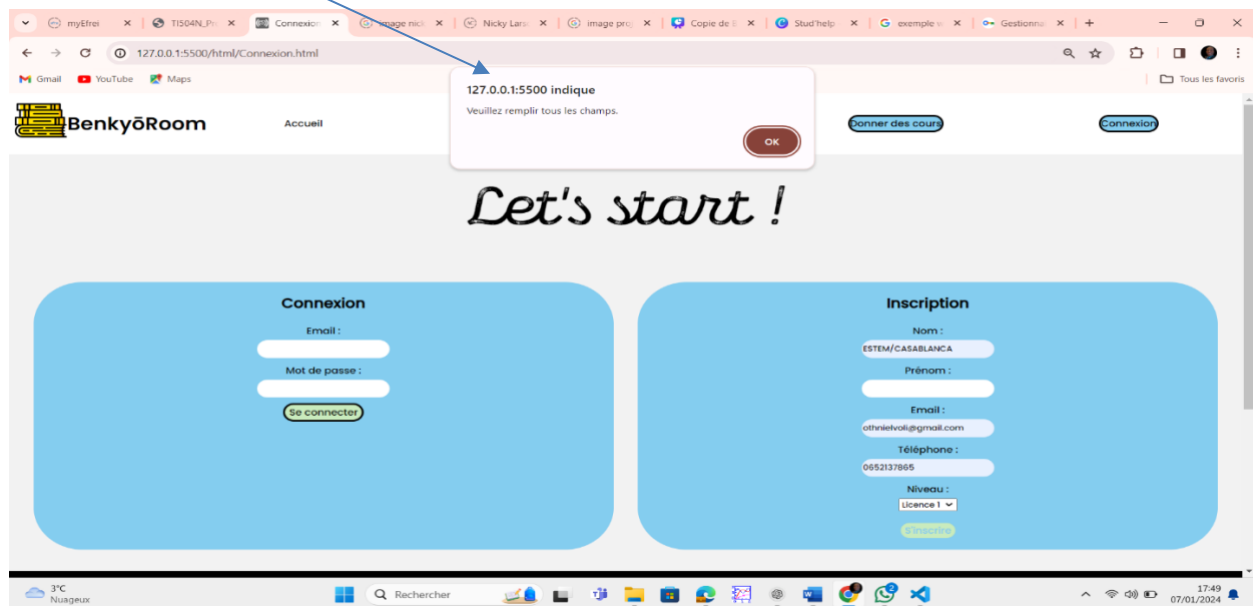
myEfrei
TI504N_Pr
Connexion
image nick
Nicky Lars
image proj
Copie de
Stud'help
exemple w
Gestionna

127.0.0.1:5500/html/Connexion.html

Gmail
YouTube
Maps
Tous les favoris

127.0.0.1:5500 indique
Veuillez remplir tous les champs.
OK

BenkyōRoom
Accueil
Donner des cours
Connexion

Let's start !

Connexion
Email :
Mot de passe :
Se connecter

Inscription
Nom :
ESTEM/CASABLANCA
Prénom :
Email :
othnielvoli@gmail.com
Téléphone :
0652137865
Niveau :
Licence 1
S'inscrire

3°C
Nuageux
Rechercher
17:49
07/01/2024